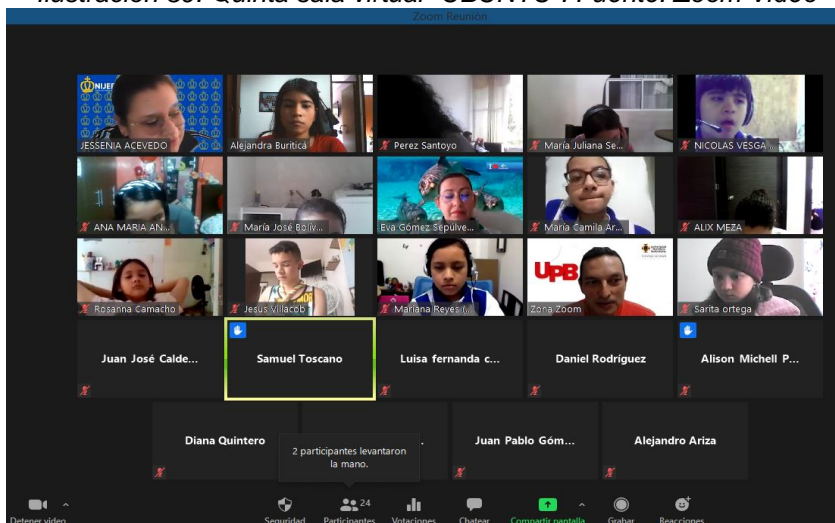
Ilustración 38. Quinta sala virtual "CUENTO". Fuente. Zoom Video

Zoom Reunión

JESSENIA ACEVEDO
Alejandra Buriticá
Perez Santoyo
María Juliana Se...
NICOLAS VESGA ...
ANA MARIA AN...
María José Boliv...
Eva Gómez Sepulve...
María Camila Ar...
ALIX MEZA
Rosanna Camacho
Jesus Villacob
Mariana Reyes I...
Zona Zoom
Sarita ortega
Juan José Calde...
Samuel Toscano
Luisa fernanda c...
Daniel Rodríguez
Alison Michell P...
Diana Quintero
Juan Pablo Góm...
Alejandro Ariza

2 participantes levantaron la mano.

Detener video
Seguridad
Participantes 24
Votaciones
Chatear
Compartir pantalla
Grabar
Reacciones